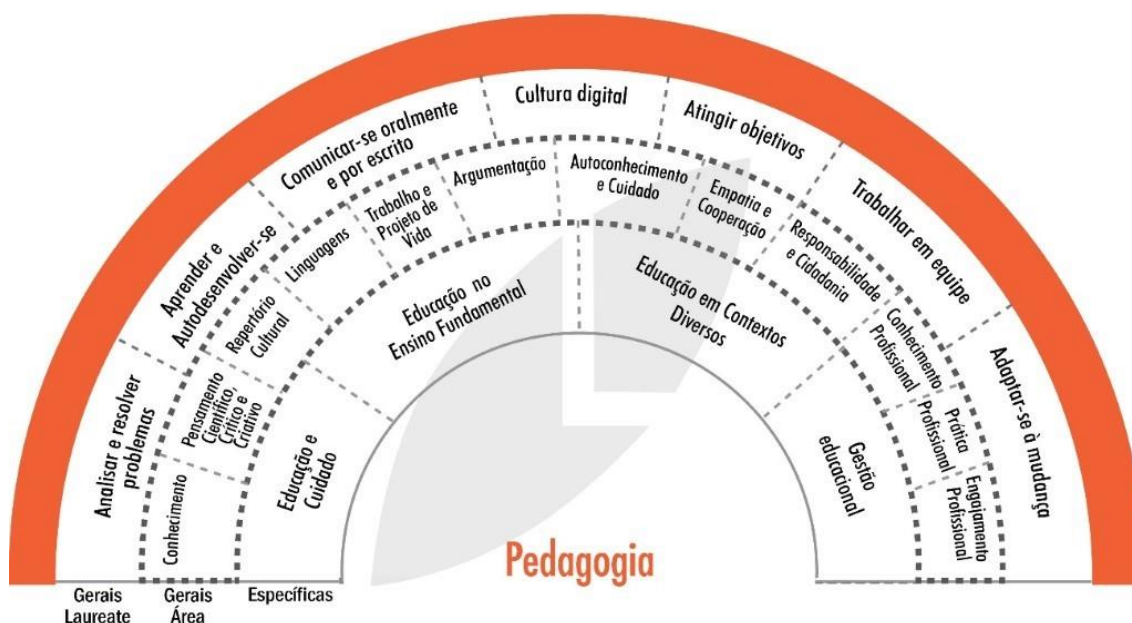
Analisar e resolver problemas

Aprender e Autodesenvolver-se

Comunicar-se oralmente e por escrito

Cultura digital

Atingir objetivos

Trabalhar em equipe

Adaptar-se à mudança

Conhecimento

Pensamento Científico, Crítico e Criativo

Repertório Cultural

Linguagens

Trabalho e Projeto de Vida

Argumentação

Autoconhecimento e Cuidado

Empatia e Cooperação

Responsabilidade e Cidadania

Conhecimento Profissional

Prática Profissional

Engajamento Profissional

Educação e Cuidado

Educação no Ensino Fundamental

Educação em Contextos Diversos

Gestão educacional

Pedagogia

Gerais Laureate

Gerais Área

Específicas